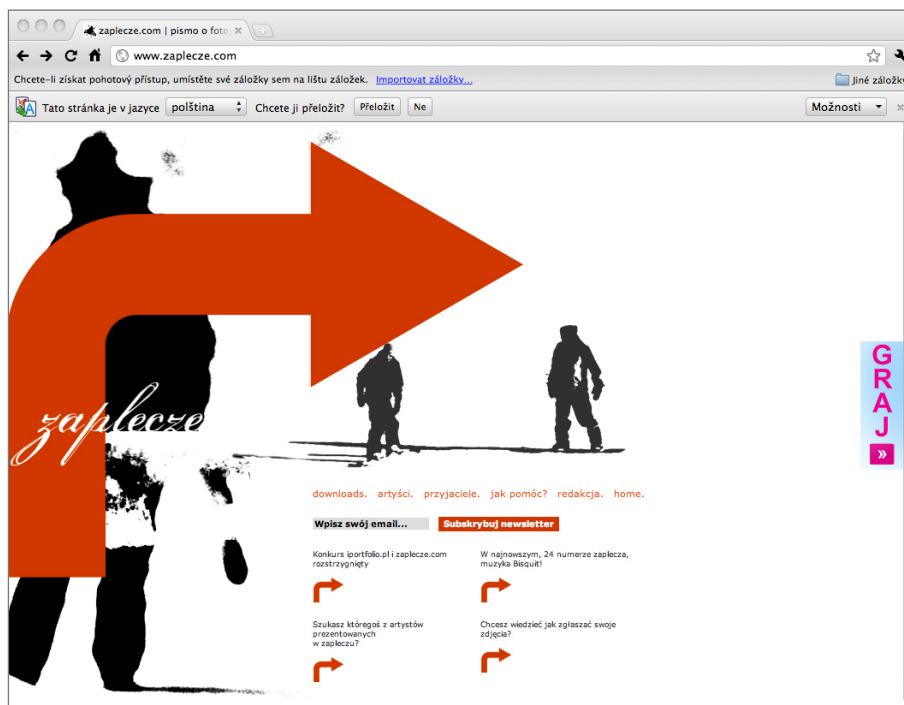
zaplecze.com | pismo o foto ×

www.zaplecze.com

Chcete-li získat pohotový přístup, umístěte své záložky sem na lištu záložek. Importovat záložky...

Jiné záložky

Tato stránka je v jazyce polština Chcete ji přeložit? Přeložit Ne

Možnosti

zaplecze

GRAJ »

downloads. artyści. przyjaciele. jak pomóc? redakcja. home.

Wpisz swój email... Subskrybuj newsletter

Konkurs iportfolio.pl i zaplecze.com rozstrzygnięty

W najnowszym, 24 numerze zaplecza, muzyka Bisquit!

Szukasz któregoś z artystów prezentowanych w zapleczu?

Chcesz wiedzieć jak zgłaszać swoje zdjęcia?